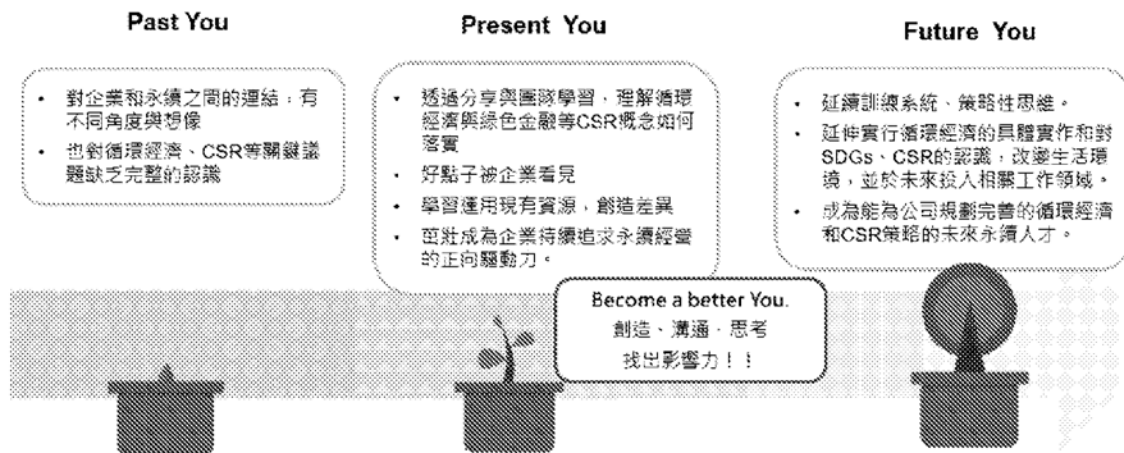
Past You

- 對企業和永續之間的連結，有不同角度與想像
- 也對循環經濟、CSR等關鍵議題缺乏完整的認識

Present You

- 透過分享與團隊學習，理解循環經濟與綠色金融等CSR概念如何落實
- 好點子被企業看見
- 學習運用現有資源，創造差異
- 茁壯成為企業持續追求永續經營的正向驅動力。

Future You

- 延續訓練系統、策略性思維。
- 延伸實行循環經濟的具體實作和對SDGs、CSR的認識，改變生活環境，並於未來投入相關工作領域。
- 成為能為公司規劃完善的循環經濟和CSR策略的未來永續人才。

Become a better You.
創造、溝通、思考
找出影響力！！